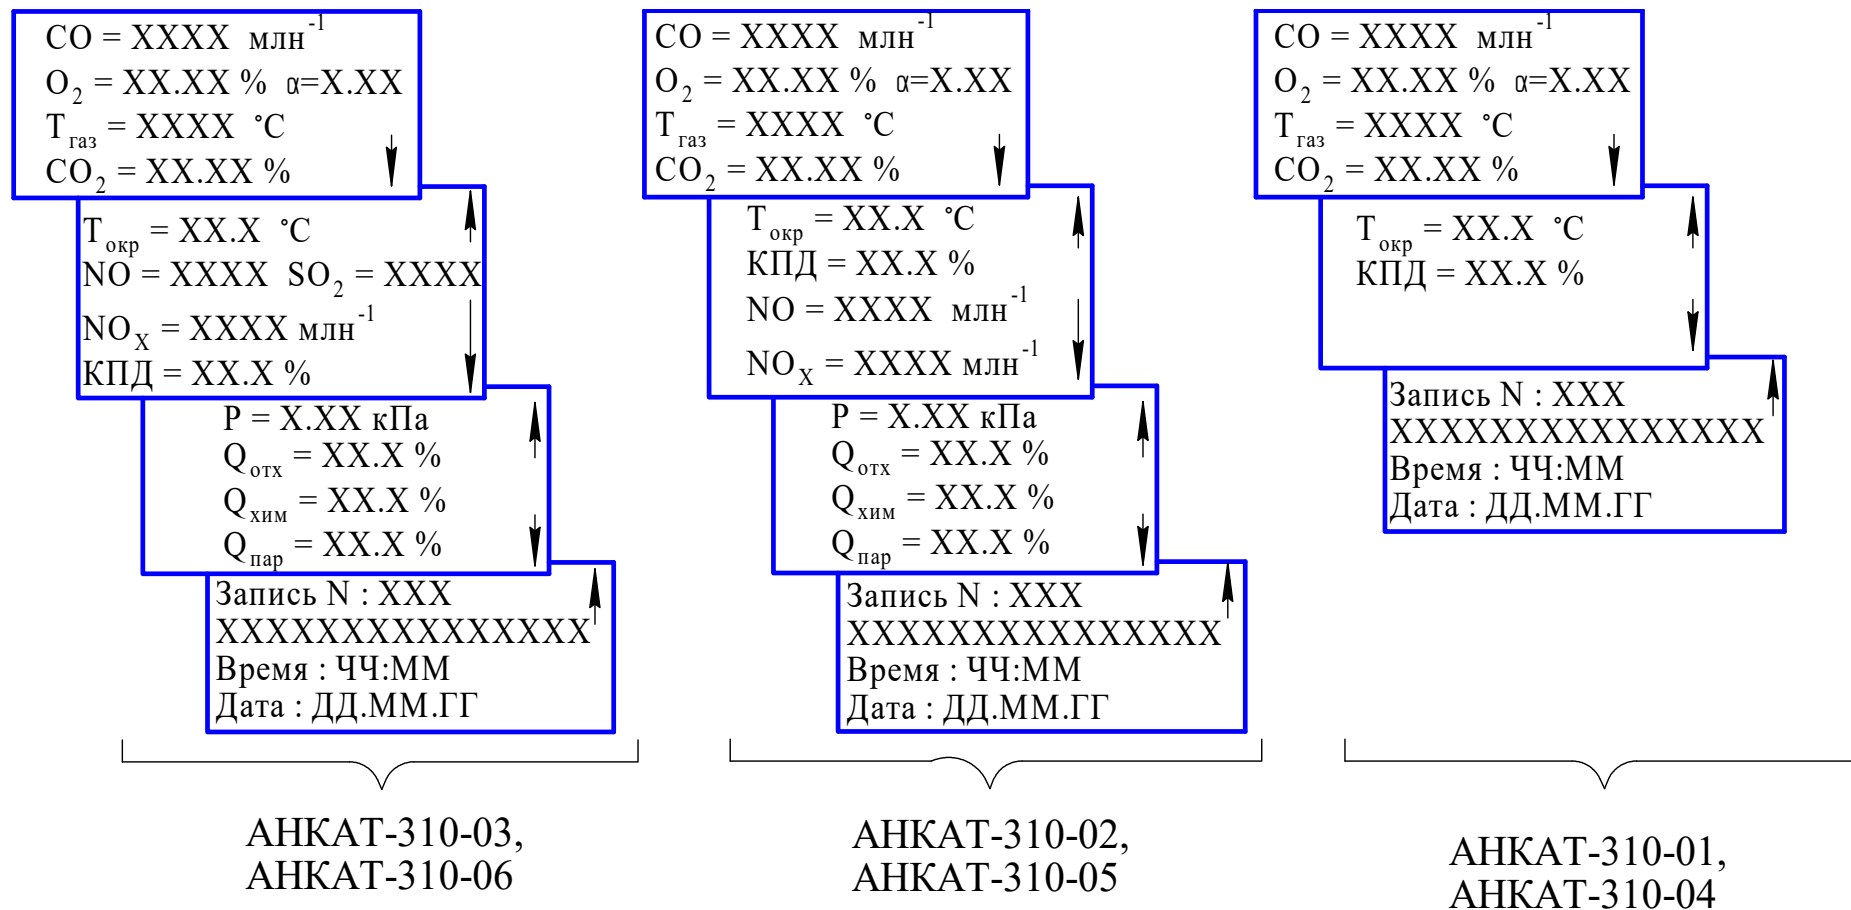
CO = XXXX млн$^{-1}$
$O_2$ = XX.XX % α=X.XX
$T_{газ}$ = XXXX °C
$CO_2$ = XX.XX %

$T_{окр}$ = XX.X °C
NO = XXXX $SO_2$ = XXXX
$NO_X$ = XXXX млн$^{-1}$
КПД = XX.X %

P = X.XX кПа
$Q_{отх}$ = XX.X %
$Q_{хим}$ = XX.X %
$Q_{пар}$ = XX.X %

Запись N : XXX
XXXXXXXXXXXXXXX
Время : ЧЧ:ММ
Дата : ДД.ММ.ГГ

АНКАТ-310-03,
АНКАТ-310-06

CO = XXXX млн$^{-1}$
$O_2$ = XX.XX % α=X.XX
$T_{газ}$ = XXXX °C
$CO_2$ = XX.XX %

$T_{окр}$ = XX.X °C
КПД = XX.X %
NO = XXXX млн$^{-1}$
$NO_X$ = XXXX млн$^{-1}$

P = X.XX кПа
$Q_{отх}$ = XX.X %
$Q_{хим}$ = XX.X %
$Q_{пар}$ = XX.X %

Запись N : XXX
XXXXXXXXXXXXXXX
Время : ЧЧ:ММ
Дата : ДД.ММ.ГГ

АНКАТ-310-02,
АНКАТ-310-05

CO = XXXX млн$^{-1}$
$O_2$ = XX.XX % α=X.XX
$T_{газ}$ = XXXX °C
$CO_2$ = XX.XX %

$T_{окр}$ = XX.X °C
КПД = XX.X %

Запись N : XXX
XXXXXXXXXXXXXXX
Время : ЧЧ:ММ
Дата : ДД.ММ.ГГ

АНКАТ-310-01,
АНКАТ-310-04